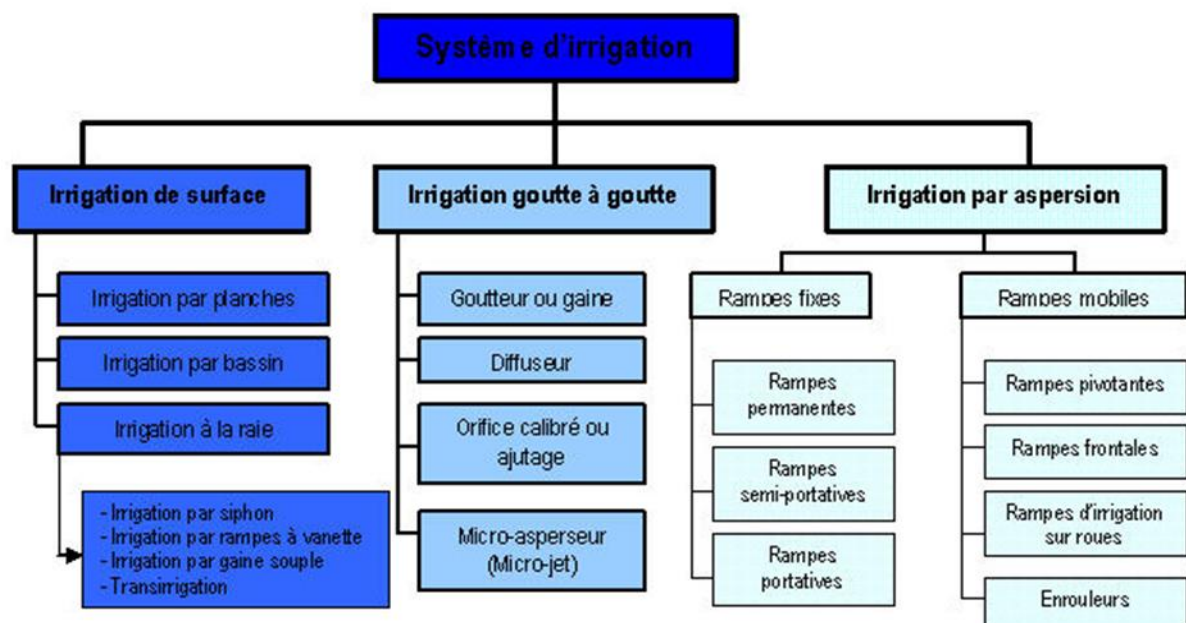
Système d'irrigation

Irrigation de surface

Irrigation par planches

Irrigation par bassin

Irrigation à la raie

- Irrigation par siphon
- Irrigation par rampes à vanette
- Irrigation par gaine souple
- Transirrigation

Irrigation goutte à goutte

Goutteur ou gaine

Diffuseur

Orifice calibré ou ajutage

Micro-asperseur (Micro-jet)

Irrigation par aspersion

Rampes fixes

Rampes permanentes

Rampes semi-portatives

Rampes portatives

Rampes mobiles

Rampes pivotantes

Rampes frontales

Rampes d'irrigation sur roues

Enrouleurs